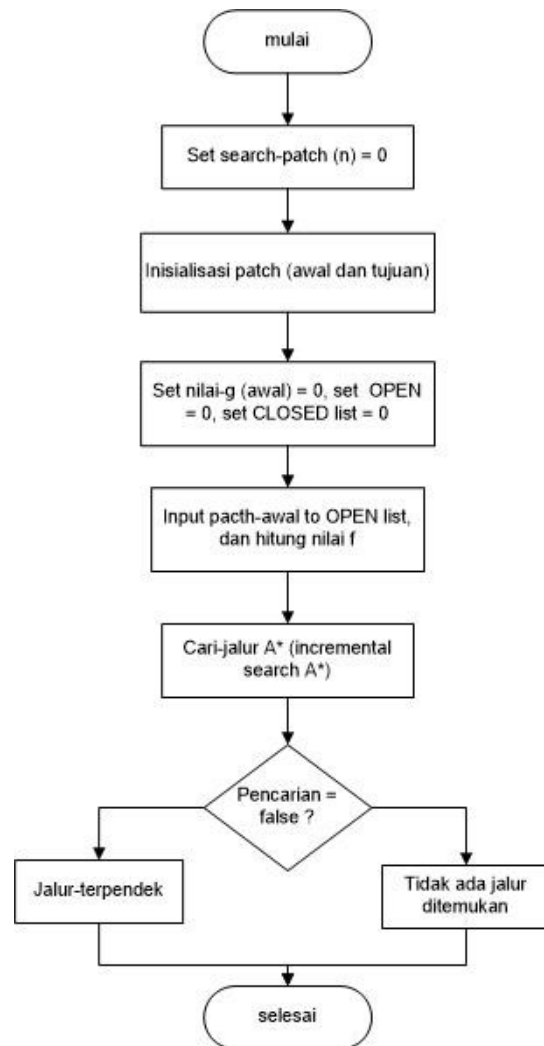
mulai

Set search-patch (n) = 0

Inisialisasi patch (awal dan tujuan)

Set nilai-g (awal) = 0, set OPEN = 0, set CLOSED list = 0

Input pacth-awal to OPEN list, dan hitung nilai f

Cari-jalur A* (incremental search A*)

Pencarian = false ?

Jalur-terpendek

Tidak ada jalur ditemukan

selesai